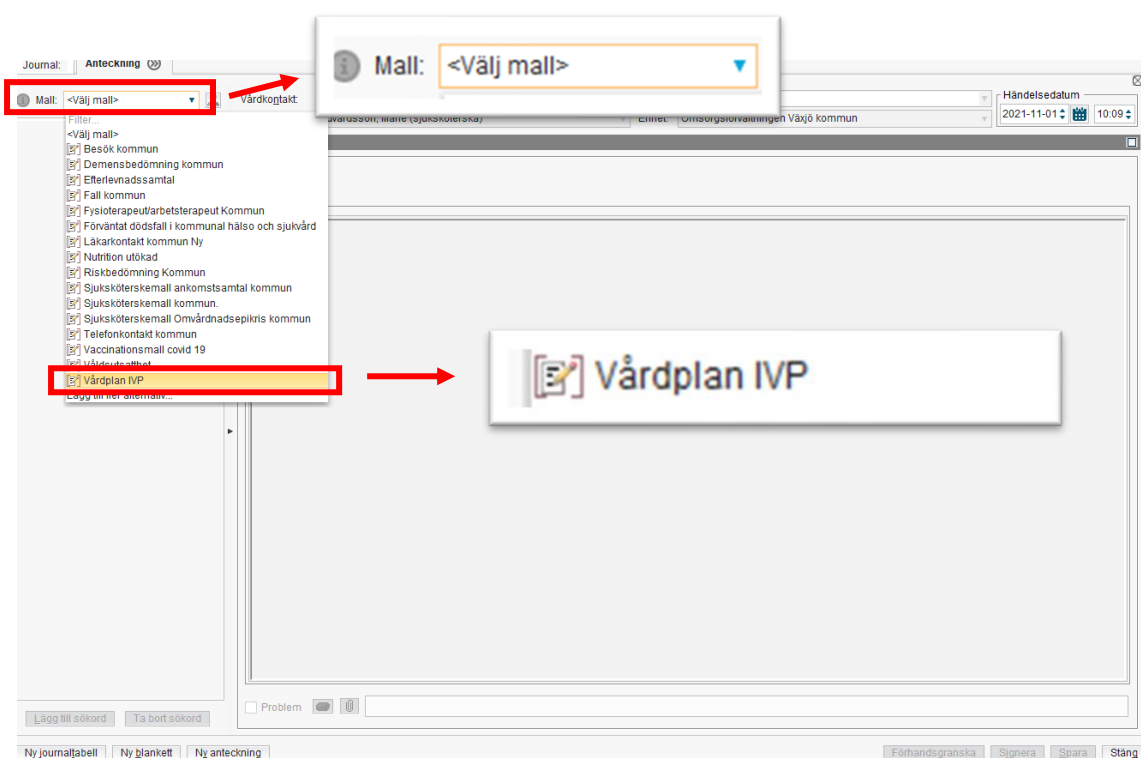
Journal: Anteckning

Mall: <Välj mall>

Mall: <Välj mall>

Vårdkontakt:

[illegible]dvardsson, Marie (sjuksköterska)

Enhet: Omsorgsförvaltningen Växjö kommun

Händelsedatum
2021-11-01 10:09

Filter...
<Välj mall>
Besök kommun
Demensbedömning kommun
Efterlevnadssamtal
Fall kommun
Fysioterapeut/arbetsterapeut Kommun
Förväntat dödsfall i kommunal hälso och sjukvård
Läkarkontakt kommun Ny
Nutrition utökad
Riskbedömning Kommun
Sjuksköterskemall ankomstsamtal kommun
Sjuksköterskemall kommun.
Sjuksköterskemall Omvårdnadsepikris kommun
Telefonkontakt kommun
Vaccinationsmall covid 19
Våldsutsatthet
Vårdplan IVP
Lägg till fler alternativ...

Vårdplan IVP

Problem

Lägg till sökord
Ta bort sökord

Ny journaltabell
Ny blankett
Ny anteckning
Förhandsgranska
Signera
Spara
Stäng